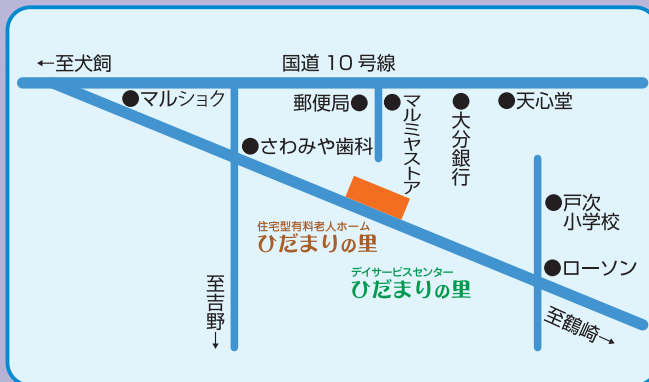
←至犬飼

国道１０号線

●マルショク

郵便局●

●マルミヤストア

●大分銀行

●天心堂

●さわみや歯科

住宅型有料老人ホーム
ひだまりの里

デイサービスセンター
ひだまりの里

●戸次小学校

●ローソン

至吉野↓

至鶴崎→